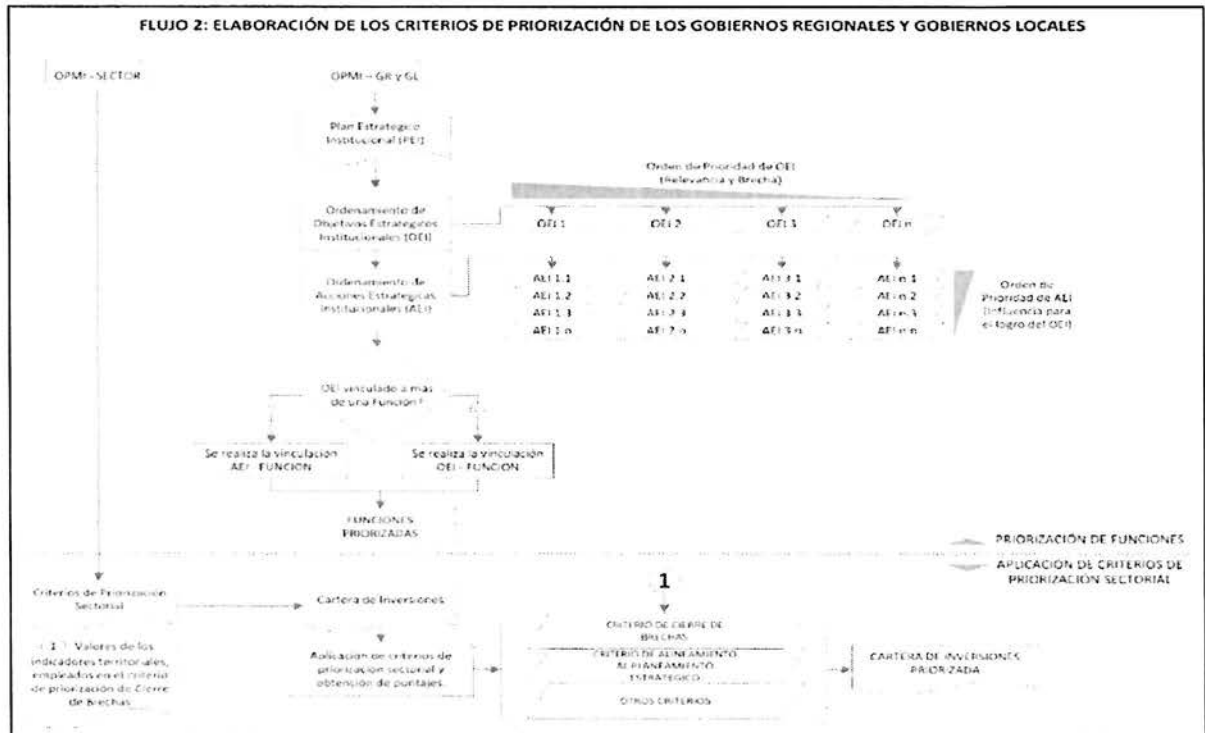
FLUJO 2: ELABORACIÓN DE LOS CRITERIOS DE PRIORIZACIÓN DE LOS GOBIERNOS REGIONALES Y GOBIERNOS LOCALES

OPMI - SECTOR

OPMI - GR y GL

Plan Estratégico Institucional (PEI)

Orden de Prioridad de OEI (Relevancia y Brecha)

Ordenamiento de Objetivos Estratégicos Institucionales (OEI)

OEI 1
OEI 2
OEI 3
OEI n

Ordenamiento de Acciones Estratégicas Institucionales (AEI)

AEI 1.1
AEI 1.2
AEI 1.3
AEI 1.n

AEI 2.1
AEI 2.2
AEI 2.3
AEI 2.n

AEI 3.1
AEI 3.2
AEI 3.3
AEI 3.n

AEI n.1
AEI n.2
AEI n.3
AEI n.n

Orden de Prioridad de AEI (Influencia para el logro del OEI)

OEI vinculado a más de una Función ?

Se realiza la vinculación AEI - FUNCIÓN

Se realiza la vinculación OEI - FUNCIÓN

FUNCIONES PRIORIZADAS

PRIORIZACIÓN DE FUNCIONES

APLICACIÓN DE CRITERIOS DE PRIORIZACIÓN SECTORIAL

Criterios de Priorización Sectorial

( 1 ) Valores de los indicadores territoriales, empleados en el criterio de priorización de Cierre de Brechas

Cartera de Inversiones

Aplicación de criterios de priorización sectorial y obtención de puntajes

1

CRITERIO DE CIERRE DE BRECHAS

CRITERIO DE ALINEAMIENTO AL PLANEAMIENTO ESTRATÉGICO

OTROS CRITERIOS

CARTERA DE INVERSIONES PRIORIZADA